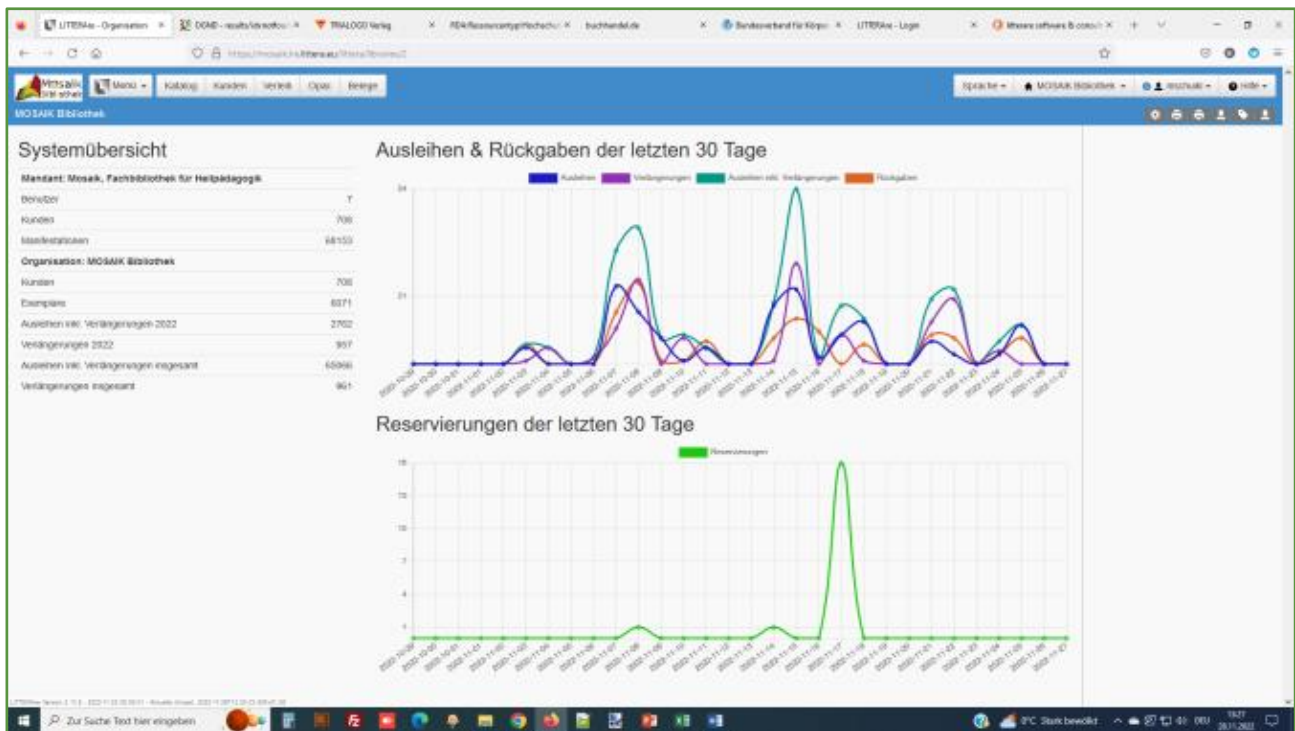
LITERAsa - Organisation | DGND - results | TRALOGO Verlag | RDA Ressourcentyp Hochschul | buchhandel.de | Bundesverband für Körper | LITERAsa - Login | Mosaik software & consult

Mosaik | Menu | Katalog | Kunden | Verleih | Opac | Belege | Sprache | MOSAIK Bibliothek | Hilfe

MOSAIK Bibliothek

Systemübersicht

Mandant: Mosaik, Fachbibliothek für Heilpädagogik

| | |
|---|---|
| Benutzer | 7 |
| Kunden | 706 |
| Manifestationen | 68153 |

Organisation: MOSAIK Bibliothek

| | |
|---|---|
| Kunden | 706 |
| Exemplare | 6071 |
| Ausleihen inkl. Verlängerungen 2022 | 2702 |
| Verlängerungen 2022 | 957 |
| Ausleihen inkl. Verlängerungen insgesamt | 65066 |
| Verlängerungen insgesamt | 961 |

Ausleihen & Rückgaben der letzten 30 Tage

Ausleihen | Verlängerungen | Ausleihen inkl. Verlängerungen | Rückgaben

24

21

Reservierungen der letzten 30 Tage

Reservierungen

Zur Suche Text hier eingeben

Stark bewölkt